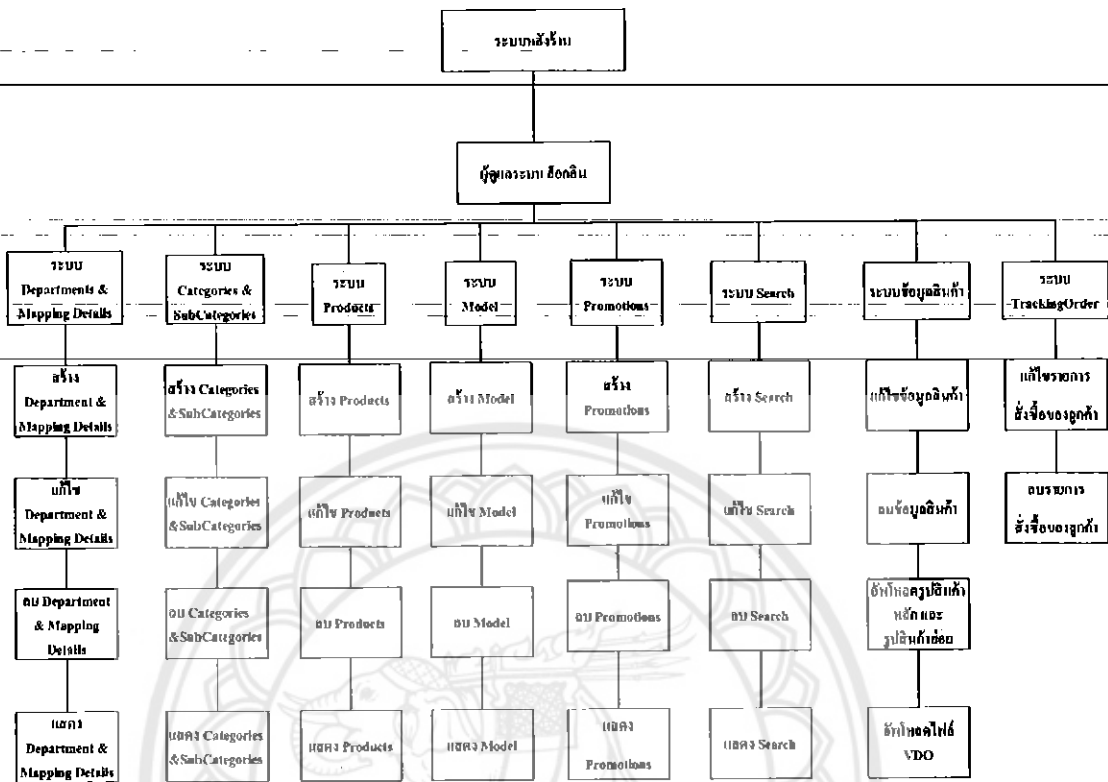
ระบบสั่งซื้อ

ผู้ดูแลระบบ ล็อกอิน

ระบบ Departments & Mapping Details

สร้าง Department & Mapping Details

แก้ไข Department & Mapping Details

ลบ Department & Mapping Details

แสดง Department & Mapping Details

ระบบ Categories & SubCategories

สร้าง Categories & SubCategories

แก้ไข Categories & SubCategories

ลบ Categories & SubCategories

แสดง Categories & SubCategories

ระบบ Products

สร้าง Products

แก้ไข Products

ลบ Products

แสดง Products

ระบบ Model

สร้าง Model

แก้ไข Model

ลบ Model

แสดง Model

ระบบ Promotions

สร้าง Promotions

แก้ไข Promotions

ลบ Promotions

แสดง Promotions

ระบบ Search

สร้าง Search

แก้ไข Search

ลบ Search

แสดง Search

ระบบข้อมูลสินค้า

แก้ไขข้อมูลสินค้า

ลบข้อมูลสินค้า

อัพโหลดรูปสินค้าหลัก และ รูปสินค้าย่อย

อัพโหลดไฟล์ VDO

ระบบ TrackingOrder

แก้ไขรายการสั่งซื้อของลูกค้า

ลบรายการสั่งซื้อของลูกค้า